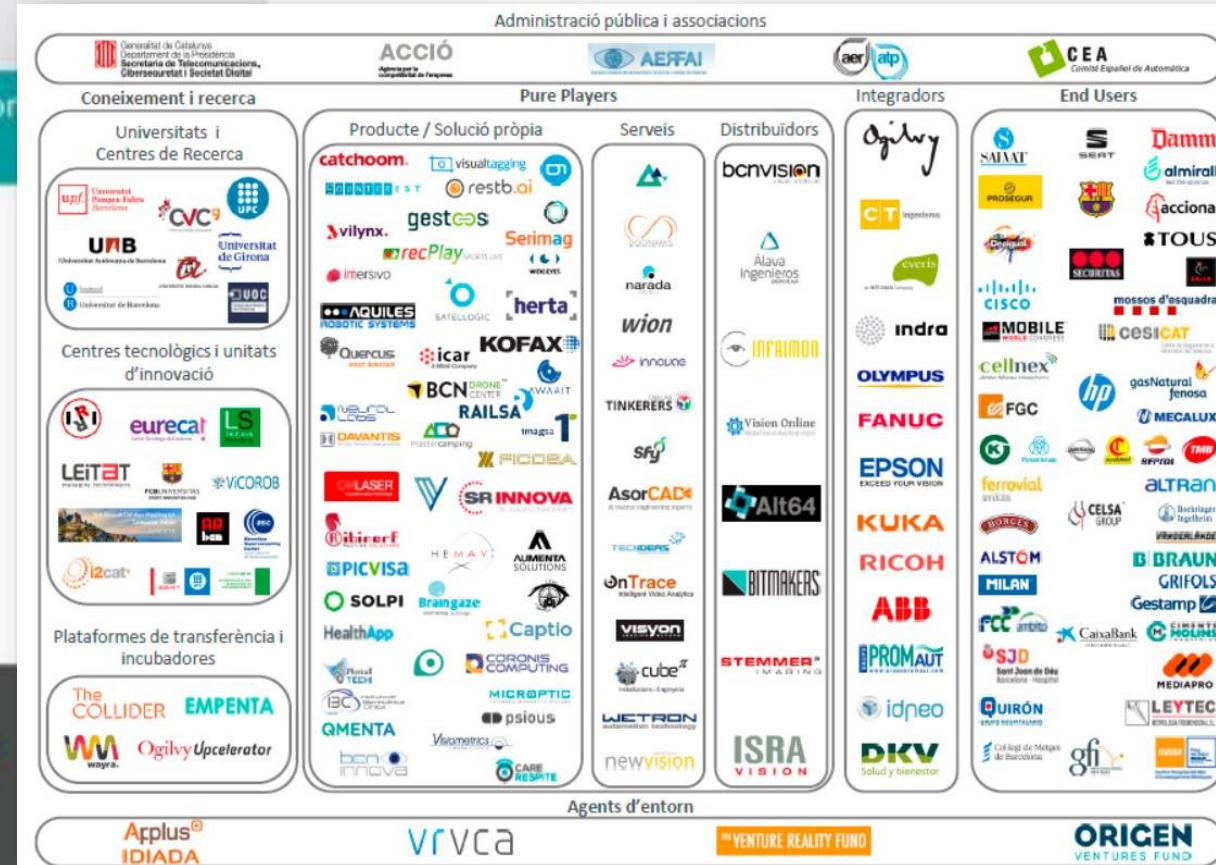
Administració pública i associacions

Generalitat de Catalunya Departament de la Presidència Secretaria de Telecomunicacions, Ciberseguretat i Societat Digital

ACCIÓ Agència per la competitivitat de l'empresa

AERFAI

aer atp

CEA Comité Español de Automática

Coneixement i recerca

Universitats i Centres de Recerca

upf. Universitat Pompeu Fabra Barcelona

CVC

UPC

UAB Universitat Autònoma de Barcelona

Universitat de Girona

Universitat de Barcelona

UOC

Centres tecnològics i unitats d'innovació

eurecat

LS

LEITAT

FCB

ViCOROB

AA bcn

i2cat

Plataformes de transferència i incubadores

The COLLIDER

EMPENTA

wayra.

Ogilvy Upcelerator

Pure Players

Producte / Solució pròpia

catchoom.

visualtagging

restb.ai

vilynx.

gestoos

recPlay

Serimag

imersivo

AQUILES ROBOTIC SYSTEMS

SATELLOGIC

herta

Quercus

icar

KOFAX

BCN DRONE CENTER

AWAAIT

RAILSA

NEURAL LABS

DAVANTIS

mastercamping

imagsa

FICOSA

LASER

SR INNOVA

Bitinerf

HEMAV

AUMENTA SOLUTIONS

PICVISA

SOLPI

Braingaze

HealthApp

Captio

CORONIS COMPUTING

MICROPTIC

IBC

psious

QMENTA

Visiometrics

bcn innova

CARE RESPITE

Serveis

narada

wion

innovae

TINKERERS

sfy

AsorCAD

TECHDEAS

OnTrace Intelligent Video Analytics

visyon

cube

WETRON automation technology

newvision

Distribuïdors

bcnvision

Álava Ingenieros

INFAIMON

Vision Online

Alt64

BITMAKERS

STEMMER IMAGING

ISRA VISION

Integradors

Ogilvy

CT Ingenieros

everis

indra

OLYMPUS

FANUC

EPSON EXCEED YOUR VISION

KUKA

RICOH

ABB

PROMAUT

idneo

DKV Salud y bienestar

End Users

SALVAT

SEAT

Damm

almirall

PROSEGUR

acciona

TOUS

Desigual

SECURITAS

CISCO

mossos d'esquadra

MOBILE WORLD CONGRESS

cesicat

cellnex

hp

gasNatural fenosa

FGC

MECALUX

REPSOL

TMB

ferrovial

CELSA GROUP

Boehringer Ingelheim

BORGES

VANDERLANDE

ALSTOM

B BRAUN

MILAN

GRIFOLS

Gestamp

FCC ámbito

CaixaBank

MOLINS

SJD Sant Joan de Déu Barcelona · Hospital

MEDIAPRO

QUIRÓN

LEYTEC

Col·legi de Metges de Barcelona

gfi

Agents d'entorn

Applus IDIADA

VRVCA

THE VENTURE REALITY FUND

ORIGEN VENTURES FUND